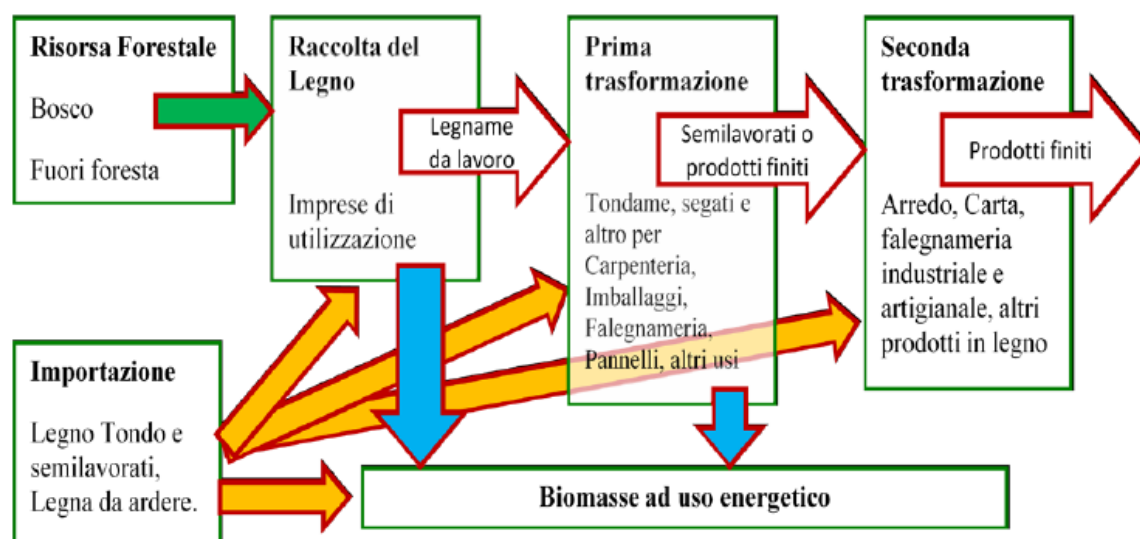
Risorsa Forestale

Bosco

Fuori foresta

Raccolta del Legno

Legname da lavoro

Imprese di utilizzazione

Prima trasformazione

Semilavorati o prodotti finiti

Tondame, segati e altro per Carpenteria, Imballaggi, Falegnameria, Pannelli, altri usi

Seconda trasformazione

Prodotti finiti

Arredo, Carta, falegnameria industriale e artigianale, altri prodotti in legno

Importazione

Legno Tondo e semilavorati, Legna da ardere.

Biomasse ad uso energetico